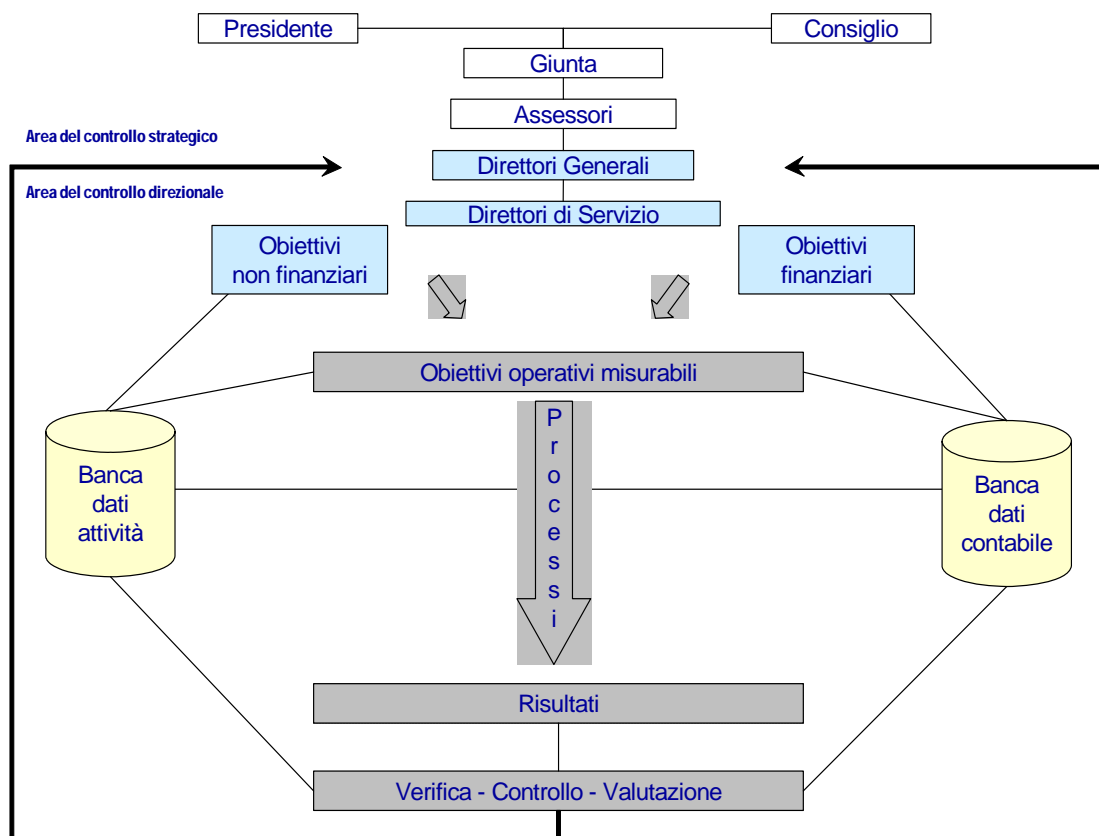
Presidente

Consiglio

Giunta

Assessori

Area del controllo strategico

Direttori Generali

Area del controllo direzionale

Direttori di Servizio

Obiettivi non finanziari

Obiettivi finanziari

Obiettivi operativi misurabili

Banca dati attività

P
r
o
c
e
s
s
i

Banca dati contabile

Risultati

Verifica - Controllo - Valutazione